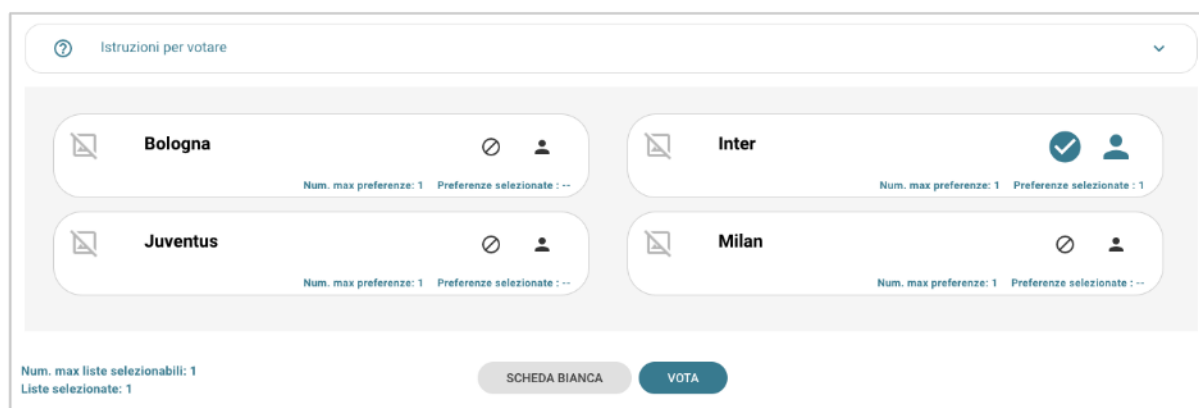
Istruzioni per votare

Bologna

Num. max preferenze: 1 Preferenze selezionate : --

Inter

Num. max preferenze: 1 Preferenze selezionate : 1

Juventus

Num. max preferenze: 1 Preferenze selezionate : --

Milan

Num. max preferenze: 1 Preferenze selezionate : --

Num. max liste selezionabili: 1
Liste selezionate: 1

SCHEDA BIANCA

VOTA